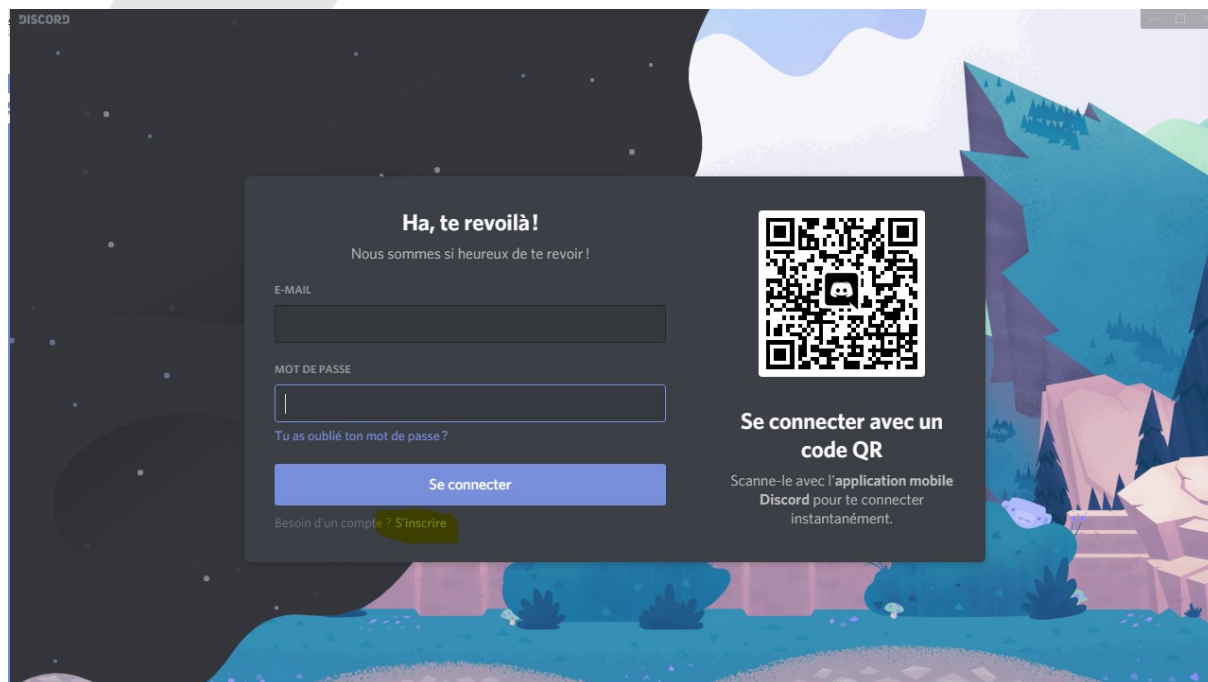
DISCORD

Ha, te revoilà !

Nous sommes si heureux de te revoir !

E-MAIL

MOT DE PASSE

Tu as oublié ton mot de passe ?

Se connecter

Besoin d'un compte ? S'inscrire

Se connecter avec un code QR

Scanne-le avec l'application mobile Discord pour te connecter instantanément.